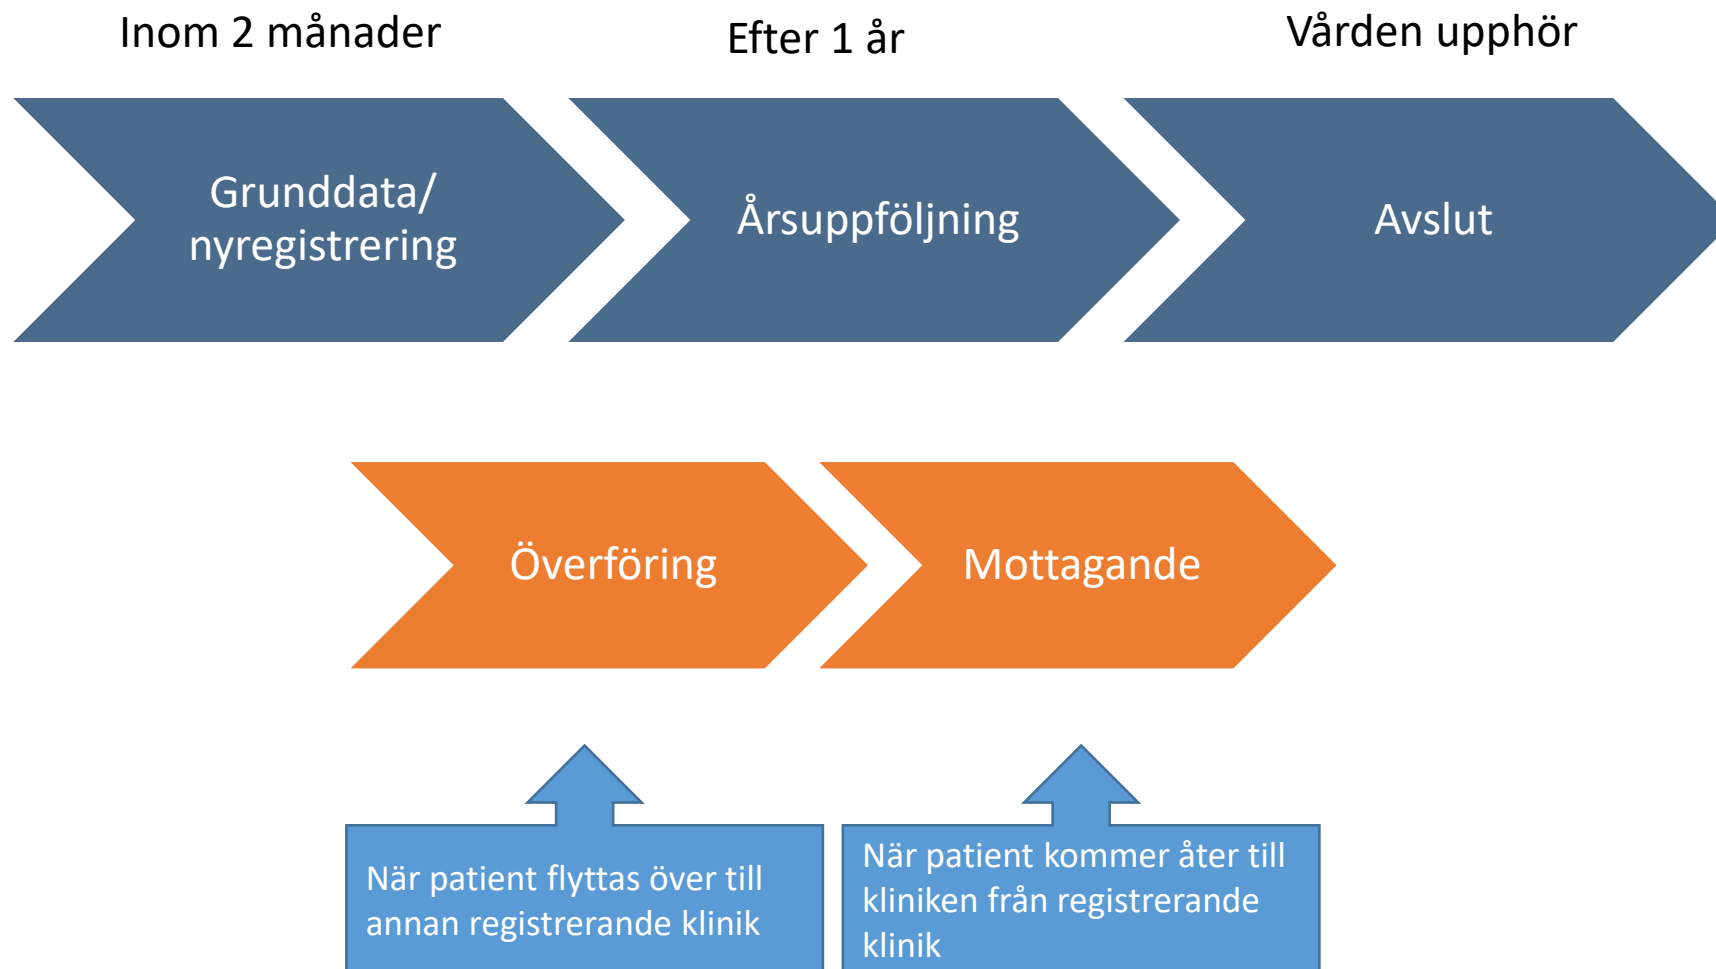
Inom 2 månader

Efter 1 år

Vården upphör

Grunddata/ nyregistrering

Årsuppföljning

Avslut

Överföring

Mottagande

När patient flyttas över till annan registrerande klinik

När patient kommer åter till kliniken från registrerande klinik